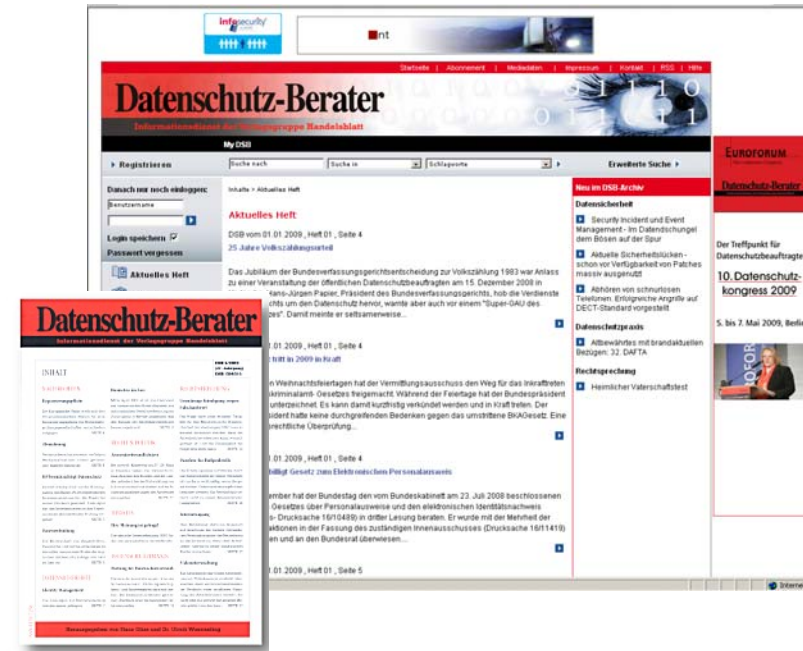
infosecurity

nt

Startseite | Abonnement | Mediadaten | Impressum | Kontakt | RSS | Hilfe

Datenschutz-Berater

Informationsdienst der Verlagsgruppe Handelsblatt

My DSB

Registrieren | Suche nach | Suche in | Schlagworte | Erweiterte Suche

Danach nur noch einloggen:

Benutzername

Login speichern

Passwort vergessen

Aktuelles Heft

Inhalte > Aktuelles Heft

Aktuelles Heft:

DSB vom 01.01.2009 , Heft 01 , Seite 4

25 Jahre Volkszählungsurteil

Das Jubiläum der Bundesverfassungsgerichtsentscheidung zur Volkszählung 1983 war Anlass zu einer Veranstaltung der öffentlichen Datenschutzbeauftragten am 15. Dezember 2008 in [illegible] Hans-Jürgen Papier, Präsident des Bundesverfassungsgerichts, hob die Verdienste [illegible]chts um den Datenschutz hervor, warnte aber auch vor einem "Super-GAU des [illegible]zes". Damit meinte er seltsamerweise...

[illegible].01.2009 , Heft 01 , Seite 4

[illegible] tritt in 2009 in Kraft

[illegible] Weihnachtsfeiertagen hat der Vermittlungsausschuss den Weg für das Inkrafttreten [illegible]kriminalamt- Gesetzes freigemacht. Während der Feiertage hat der Bundespräsident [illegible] unterzeichnet. Es kann damit kurzfristig verkündet werden und in Kraft treten. Der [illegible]sident hatte keine durchgreifenden Bedenken gegen das umstrittene BKAGesetz. Eine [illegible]rechtliche Überprüfung...

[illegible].01.2009 , Heft 01 , Seite 4

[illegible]billigt Gesetz zum Elektronischen Personalausweis

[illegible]ember hat der Bundestag den vom Bundeskabinett am 23. Juli 2008 beschlossenen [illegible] Gesetzes über Personalausweise und den elektronischen Identitätsnachweis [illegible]- Drucksache 16/10489) in dritter Lesung beraten. Er wurde mit der Mehrheit der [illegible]aktionen in der Fassung des zuständigen Innenausschusses (Drucksache 16/11419) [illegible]en und an den Bundesrat überwiesen...

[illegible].01.2009 , Heft 01 , Seite 5

Neu im DSB-Archiv

Datensicherheit

Security Incident und Event Management - Im Datendschungel dem Bösen auf der Spur

Aktuelle Sicherheitslücken - schon vor Verfügbarkeit von Patches massiv ausgenutzt

Abhören von schnurlosen Telefonen: Erfolgreiche Angriffe auf DECT-Standard vorgestellt

Datenschutzpraxis

Altbewährtes mit brandaktuellen Bezügen: 32. DAFTA

Rechtsprechung

Heimlicher Vaterschaftstest

EUROFORUM

Datenschutz-Berater

Der Treffpunkt für Datenschutzbeauftragte

10. Datenschutz-kongress 2009

5. bis 7. Mai 2009, Berli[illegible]

Interne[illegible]

Datenschutz-Berater

Informationsdienst der Verlagsgruppe Handelsblatt

INHALT

Herausgegeben von Hans Jürgen und Dr. Ulrich Wuermeling